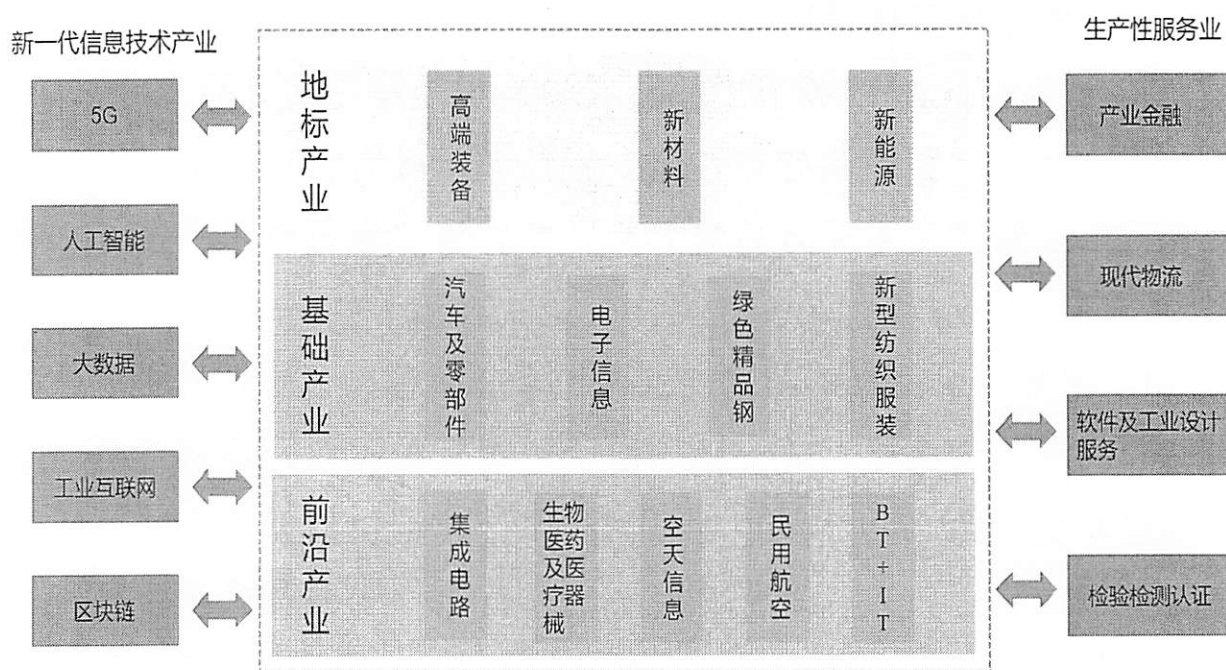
新一代信息技术产业

5G

人工智能

大数据

工业互联网

区块链

地标产业

高端装备

新材料

新能源

基础产业

汽车及零部件

电子信息

绿色精品钢

新型纺织服装

前沿产业

集成电路

生物医药及医疗器械

空天信息

民用航空

BT+IT

生产性服务业

产业金融

现代物流

软件及工业设计服务

检验检测认证